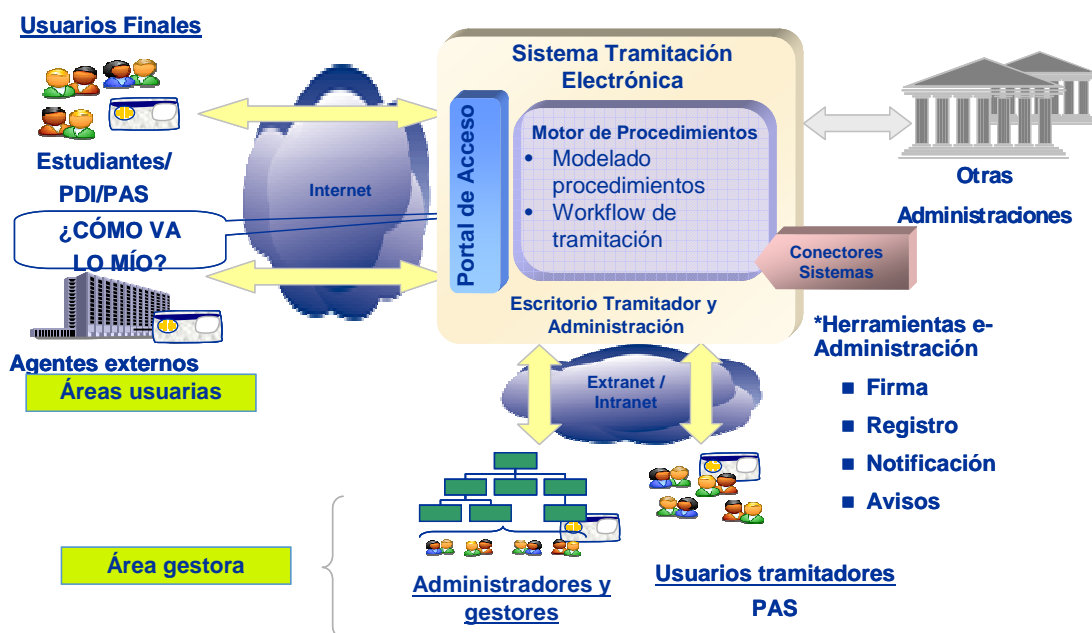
Usuarios Finales

Estudiantes/ PDI/PAS

¿CÓMO VA LO MÍO?

Agentes externos

Áreas usuarias

Internet

Sistema Tramitación Electrónica

Portal de Acceso

Motor de Procedimientos

- Modelado procedimientos
- Workflow de tramitación

Conectores Sistemas

Escritorio Tramitador y Administración

Otras Administraciones

*Herramientas e-Administración

- Firma
- Registro
- Notificación
- Avisos

Extranet / Intranet

Área gestora

Administradores y gestores

Usuarios tramitadores PAS